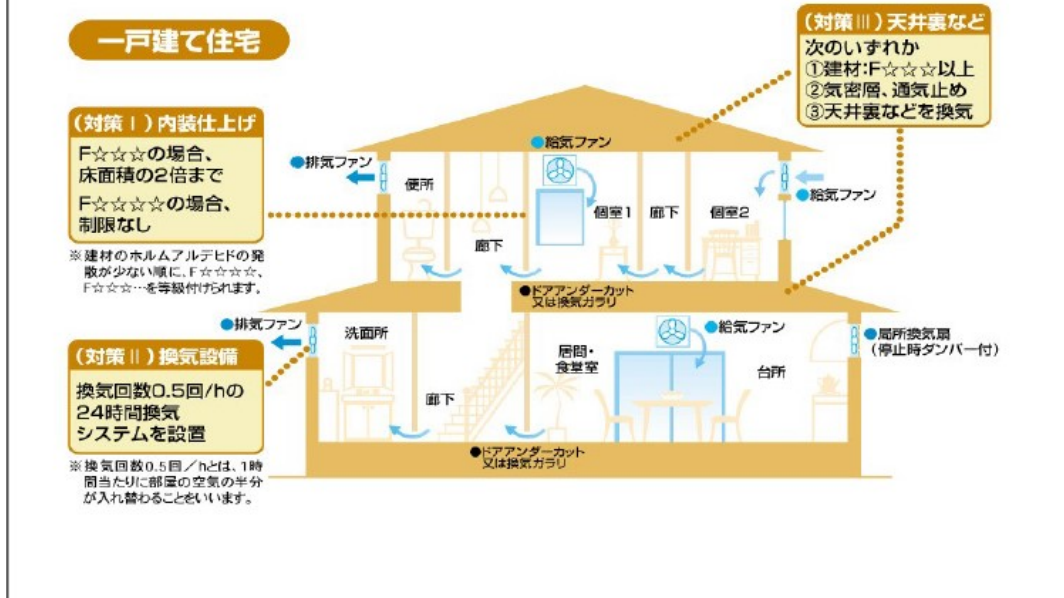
一戸建て住宅

(対策Ⅲ)天井裏など
次のいずれか
①建材:F☆☆☆以上
②気密層、通気止め
③天井裏などを換気

(対策Ⅰ)内装仕上げ
F☆☆☆の場合、床面積の2倍まで
F☆☆☆☆の場合、制限なし

※建材のホルムアルデヒドの発散が少ない順に、F☆☆☆☆、F☆☆☆…を等級付けられます。

排気ファン
給気ファン
便所
個室1
廊下
個室2
給気ファン
廊下
ドアアンダーカット又は換気ガラリ

排気ファン
洗面所
給気ファン
局所換気扇(停止時ダンパー付)

(対策Ⅱ)換気設備
換気回数0.5回/hの24時間換気システムを設置

居間・食堂室
台所
廊下
ドアアンダーカット又は換気ガラリ

※換気回数0.5回/hとは、1時間当たりに部屋の空気の半分が入れ替わることをいいます。